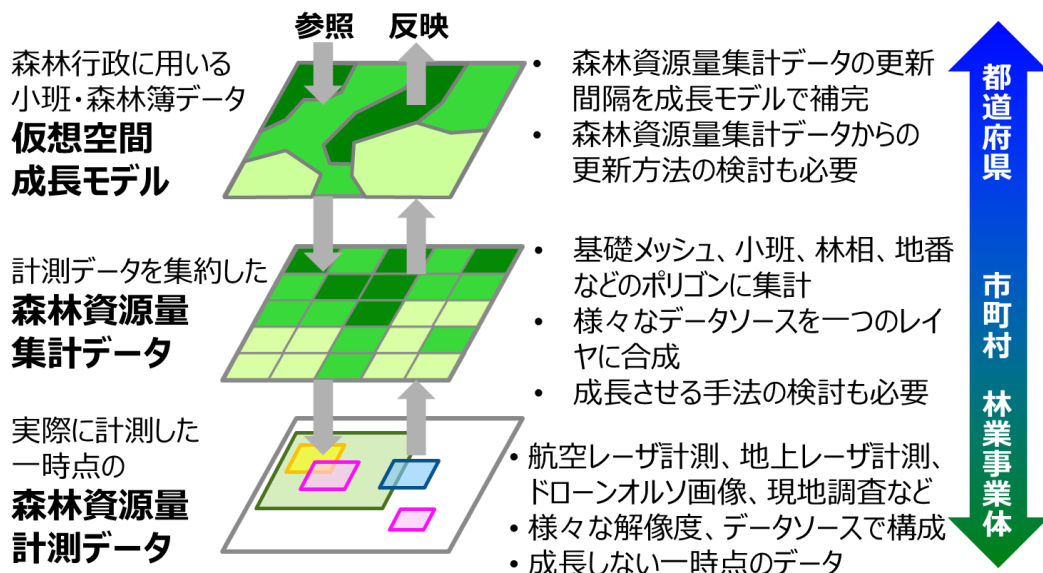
参照　反映

森林行政に用いる小班・森林簿データ
仮想空間
成長モデル

• 森林資源量集計データの更新間隔を成長モデルで補完
• 森林資源量集計データからの更新方法の検討も必要

計測データを集約した
森林資源量
集計データ

• 基礎メッシュ、小班、林相、地番などのポリゴンに集計
• 様々なデータソースを一つのレイヤに合成
• 成長させる手法の検討も必要

実際に計測した一時点の
森林資源量
計測データ

• 航空レーザ計測、地上レーザ計測、ドローンオルソ画像、現地調査など
• 様々な解像度、データソースで構成
• 成長しない一時点のデータ

都道府県
市町村
林業事業体